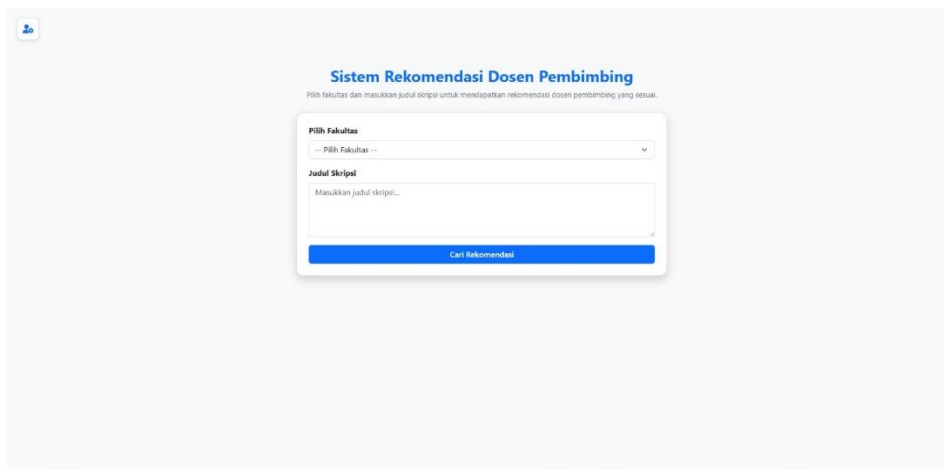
Sistem Rekomendasi Dosen Pembimbing

Pilih fakultas dan masukkan judul skripsi untuk mendapatkan rekomendasi dosen pembimbing yang sesuai.

Pilih Fakultas

-- Pilih Fakultas --

Judul Skripsi

Masukkan judul skripsi...

Cari Rekomendasi